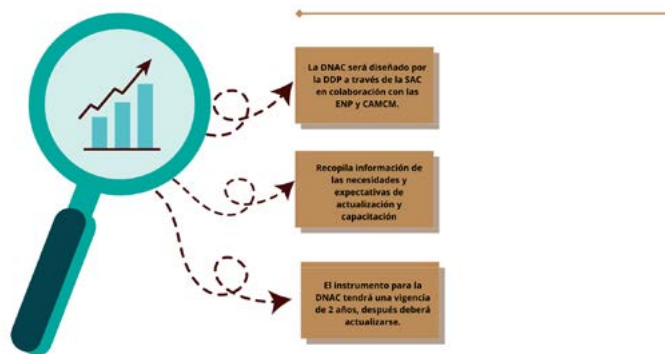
La DNAC será diseñado por la DDP a través de la SAC en colaboración con las ENP y CAMCM.

Recopila información de las necesidades y expectativas de actualización y capacitación

El instrumento para la DNAC tendrá una vigencia de 2 años, después deberá actualizarse.